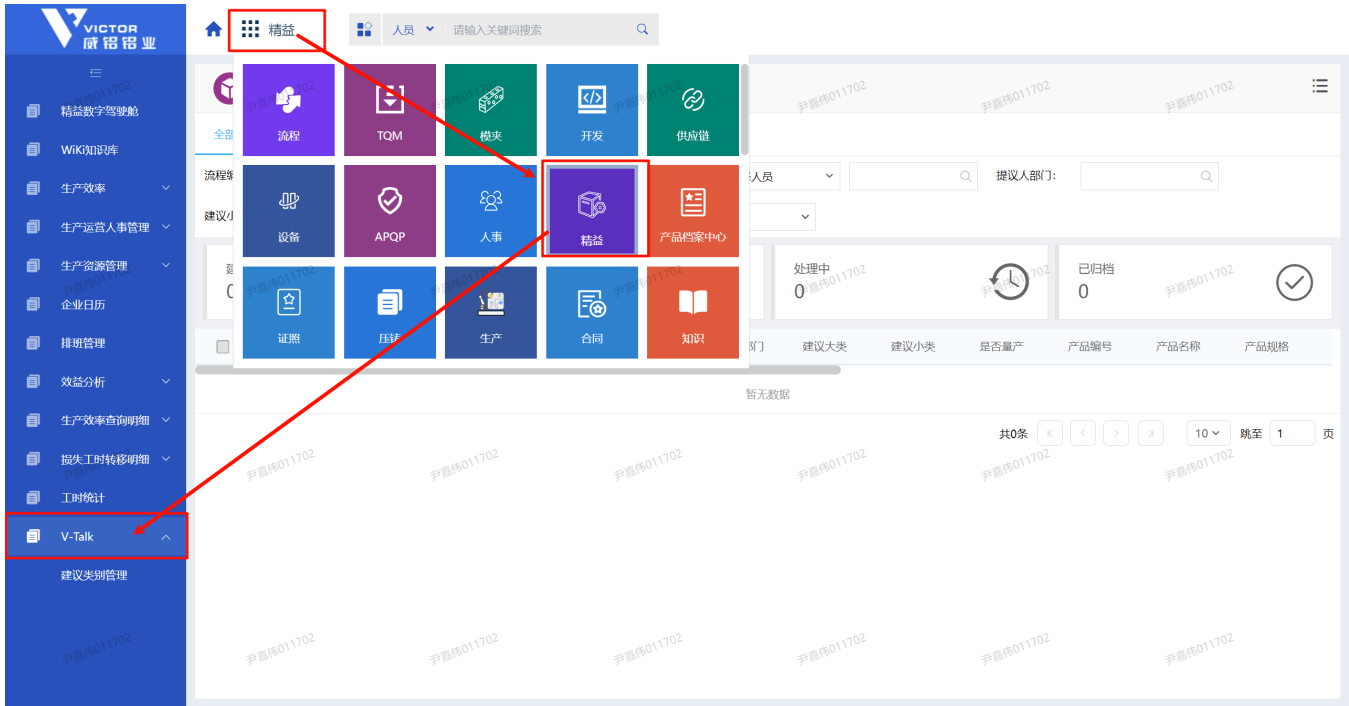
VICTOR
威铝铝业

精益数字驾驶舱
WiKi知识库
生产效率
生产运营人事管理
生产资源管理
企业日历
排班管理
效益分析
生产效率查询明细
损失工时转移明细
工时统计
V-Talk
建议类别管理

精益

人员
请输入关键词搜索

流程
TQM
模夹
开发
供应链
设备
APQP
人事
精益
产品档案中心
证照
压铸
生产
合同
知识

全部
流程编
建议小
人员
提议人部门:

处理中
0
已归档
0

部门
建议大类
建议小类
是否量产
产品编号
产品名称
产品规格

暂无数据

共0条
10
跳至
1
页

尹嘉伟011702